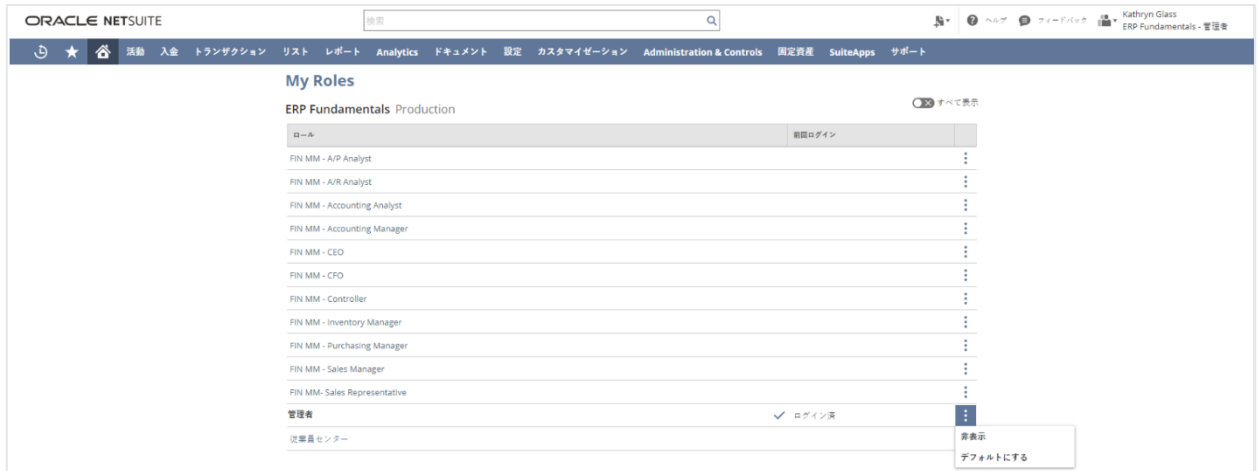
ORACLE NETSUITE

検索

ヘルプ フィードバック Kathryn Glass ERP Fundamentals - 管理者

活動 入金 トランザクション リスト レポート Analytics ドキュメント 設定 カスタマイゼーション Administration & Controls 固定資産 SuiteApps サポート

My Roles

ERP Fundamentals Production

すべて表示

| ロール | 前回ログイン |
|---|---|
| FIN MM - A/P Analyst | |
| FIN MM - A/R Analyst | |
| FIN MM - Accounting Analyst | |
| FIN MM - Accounting Manager | |
| FIN MM - CEO | |
| FIN MM - CFO | |
| FIN MM - Controller | |
| FIN MM - Inventory Manager | |
| FIN MM - Purchasing Manager | |
| FIN MM - Sales Manager | |
| FIN MM- Sales Representative | |
| 管理者 | ログイン済 |
| 従業員センター | |

非表示
デフォルトにする